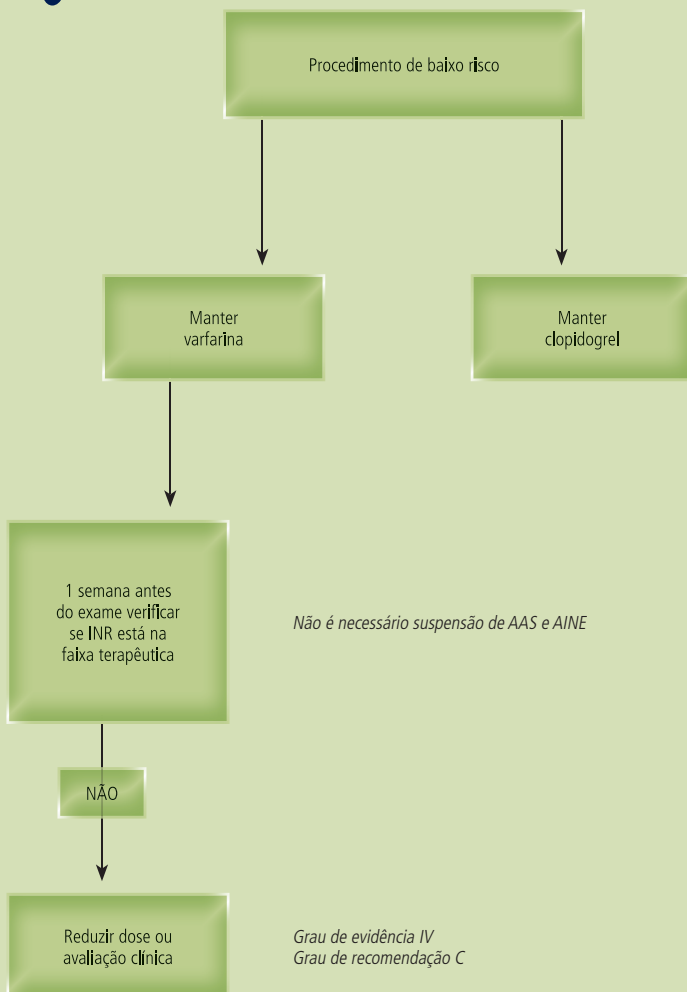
Procedimento de baixo risco

Manter varfarina

Manter clopidogrel

1 semana antes do exame verificar se INR está na faixa terapêutica

Não é necessário suspensão de AAS e AINE

NÃO

Reduzir dose ou avaliação clínica

Grau de evidência IV
Grau de recomendação C